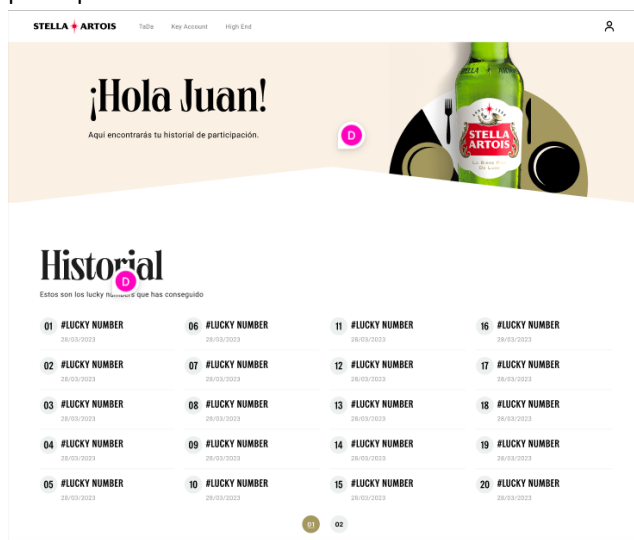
STELLA ARTOIS ToDo Key Account High End

¡Hola Juan!

Aquí encontrarás tu historial de participación.

D

STELLA ARTOIS

Historial

D

Estos son los lucky numbers que has conseguido

01 #LUCKY NUMBER
28/03/2023

02 #LUCKY NUMBER
28/03/2023

03 #LUCKY NUMBER
28/03/2023

04 #LUCKY NUMBER
28/03/2023

05 #LUCKY NUMBER
28/03/2023

06 #LUCKY NUMBER
28/03/2023

07 #LUCKY NUMBER
28/03/2023

08 #LUCKY NUMBER
28/03/2023

09 #LUCKY NUMBER
28/03/2023

10 #LUCKY NUMBER
28/03/2023

11 #LUCKY NUMBER
28/03/2023

12 #LUCKY NUMBER
28/03/2023

13 #LUCKY NUMBER
28/03/2023

14 #LUCKY NUMBER
28/03/2023

15 #LUCKY NUMBER
28/03/2023

16 #LUCKY NUMBER
28/03/2023

17 #LUCKY NUMBER
28/03/2023

18 #LUCKY NUMBER
28/03/2023

19 #LUCKY NUMBER
28/03/2023

20 #LUCKY NUMBER
28/03/2023

01 02